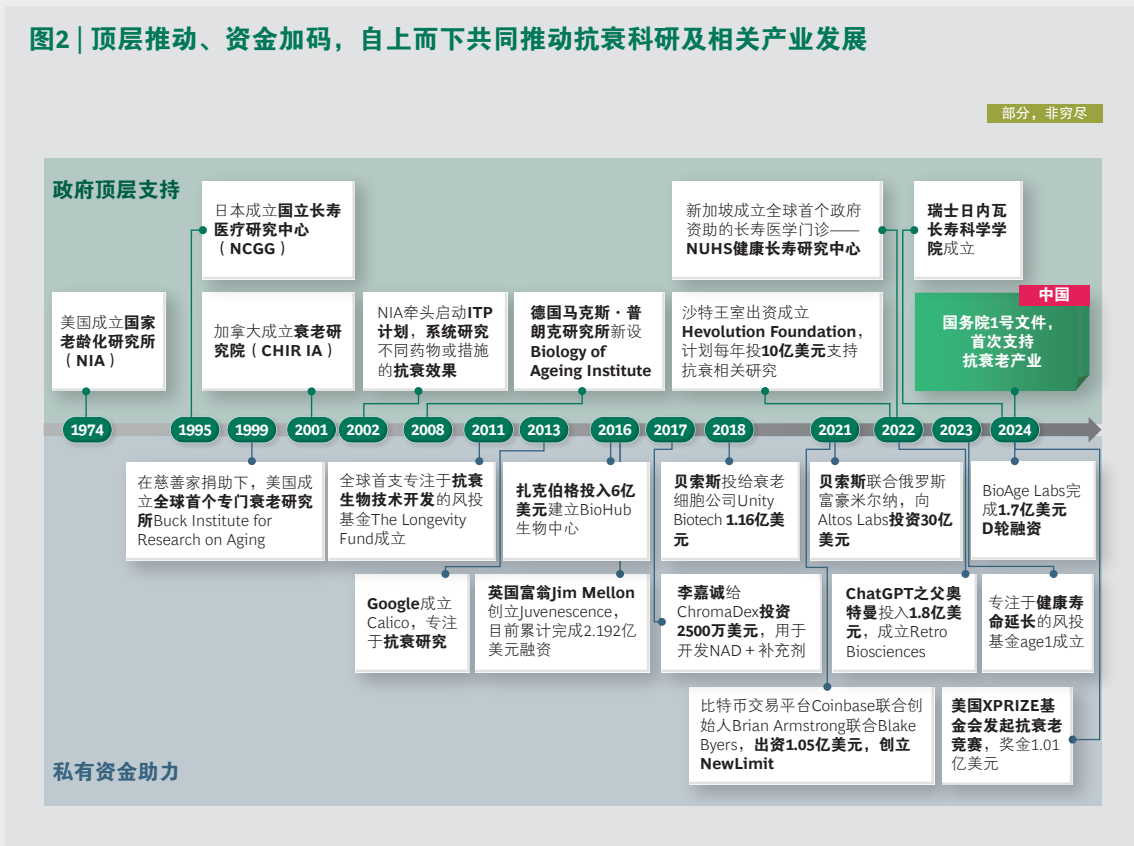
图2 | 顶层推动、资金加码，自上而下共同推动抗衰科研及相关产业发展

部分，非穷尽

政府顶层支持

美国成立国家老龄化研究所（NIA）

日本成立国立长寿医疗研究中心（NCGG）

加拿大成立衰老研究院（CHIR IA）

NIA牵头启动ITP计划，系统研究不同药物或措施的抗衰效果

德国马克斯·普朗克研究所新设Biology of Ageing Institute

新加坡成立全球首个政府资助的长寿医学门诊——NUHS健康长寿研究中心

沙特王室出资成立Hevolution Foundation，计划每年投10亿美元支持抗衰相关研究

瑞士日内瓦长寿科学学院成立

中国

国务院1号文件，首次支持抗衰老产业

1974 1995 1999 2001 2002 2008 2011 2013 2016 2017 2018 2021 2022 2023 2024

在慈善家捐助下，美国成立全球首个专门衰老研究所Buck Institute for Research on Aging

全球首支专注于抗衰生物技术开发的风投基金The Longevity Fund成立

扎克伯格投入6亿美元建立BioHub生物中心

贝索斯投给衰老细胞公司Unity Biotech 1.16亿美元

贝索斯联合俄罗斯富豪米尔纳，向Altos Labs投资30亿美元

BioAge Labs完成1.7亿美元D轮融资

Google成立Calico，专注于抗衰研究

英国富翁Jim Mellon创立Juvenescence，目前累计完成2.192亿美元融资

李嘉诚给ChromaDex投资2500万美元，用于开发NAD＋补充剂

ChatGPT之父奥特曼投入1.8亿美元，成立Retro Biosciences

专注于健康寿命延长的风投基金age1成立

比特币交易平台Coinbase联合创始人Brian Armstrong联合Blake Byers，出资1.05亿美元，创立NewLimit

美国XPRIZE基金会发起抗衰老竞赛，奖金1.01亿美元

私有资金助力